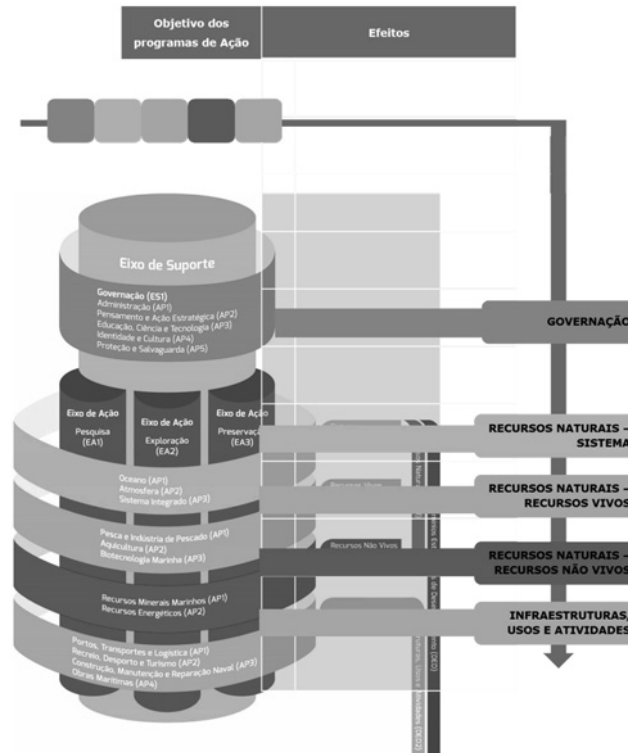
Objetivo dos programas de Ação

Efeitos

Eixo de Suporte

Governação (ES1)
Administração (AP1)
Pensamento e Ação Estratégica (AP2)
Educação, Ciência e Tecnologia (AP3)
Identidade e Cultura (AP4)
Proteção e Salvaguarda (AP5)

GOVERNAÇÃO

Eixo de Ação
Pesquisa
(EA1)

Eixo de Ação
Exploração
(EA2)

Eixo de Ação
Preservaç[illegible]
(EA3)

RECURSOS NATURAIS – SISTEMA

Oceano (AP1)
Atmosfera (AP2)
Sistema Integrado (AP3)

Recursos Vivos

RECURSOS NATURAIS – RECURSOS VIVOS

Pesca e Indústria do Pescado (AP1)
Aquicultura (AP2)
Biotecnologia Marinha (AP3)

Recursos Não Vivos

RECURSOS NATURAIS – RECURSOS NÃO VIVOS

Recursos Minerais Marinhos (AP1)
Recursos Energéticos (AP2)

INFRAESTRUTURAS, USOS E ATIVIDADES

Portos, Transportes e Logística (AP1)
Recreio, Desporto e Turismo (AP2)
Construção, Manutenção e Reparação Naval (AP3)
Obras Marítimas (AP4)

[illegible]